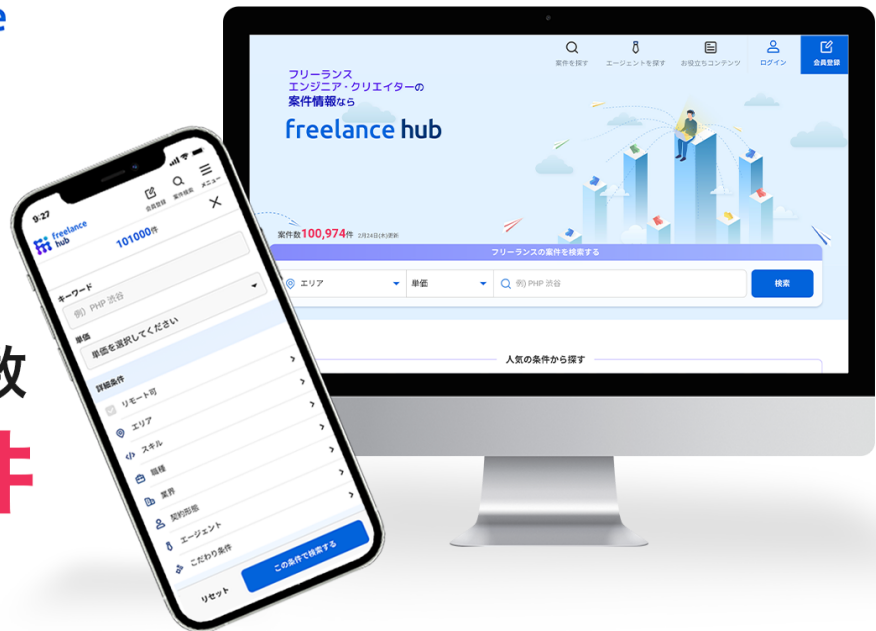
e

数

件

案件を探す エージェントを探す お役立ちコンテンツ ログイン 会員登録

フリーランス
エンジニア・クリエイターの
案件情報なら

freelance hub

案件数100,974件 2月24日(木)更新

フリーランスの案件を検索する

エリア 単価 例) PHP 渋谷 検索

人気の条件から探す

9:27

会員登録 案件検索 メニュー

freelance hub 101000件

キーワード
例) PHP 渋谷

単価
単価を選択してください

詳細条件
リモート可
エリア
スキル
職種
業界
契約形態
エージェント
こだわり条件

リセット この条件で検索する